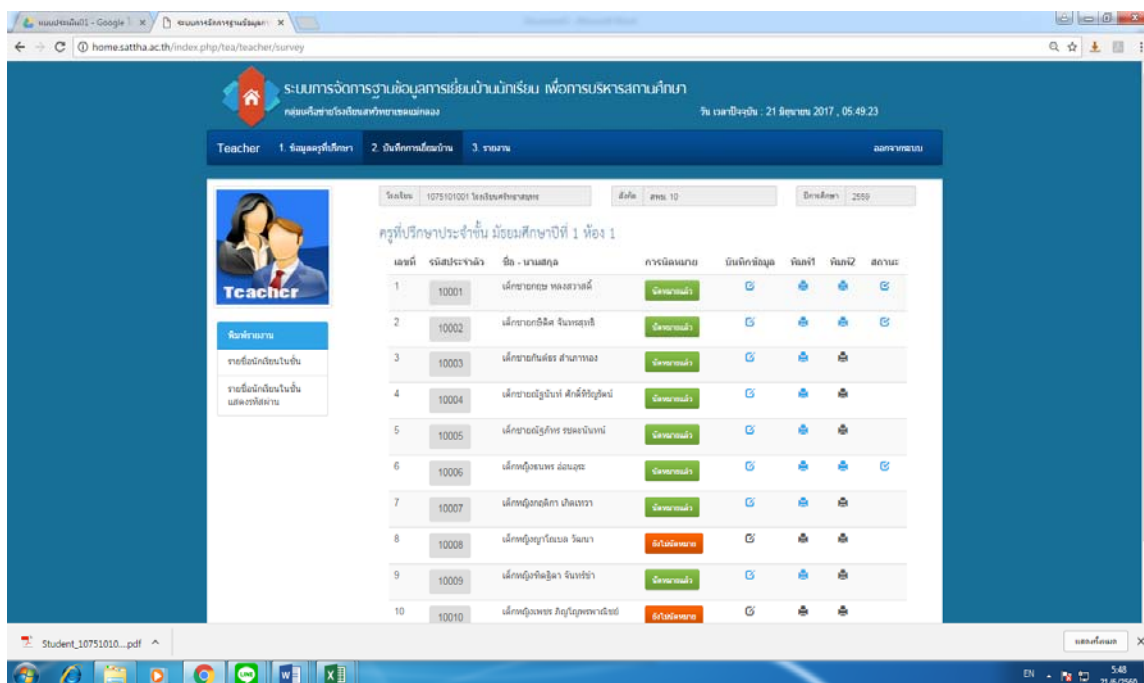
แบบประเมิน01 - Google | ระบบการจัดการฐานข้อมูล

home.sattha.ac.th/index.php/tea/teacher/survey

ระบบการจัดการฐานข้อมูลการเยี่ยมบ้านนักเรียน เพื่อการบริหารสถานศึกษา
กลุ่มเครือข่ายโรงเรียนสหวิทยาเขตแม่กลอง
วัน เวลาปัจจุบัน : 21 มิถุนายน 2017 , 05:49:23

Teacher 1. ข้อมูลครูที่ปรึกษา 2. บันทึกการเยี่ยมบ้าน 3. รายงาน ออกจากระบบ

Teacher

พิมพ์รายงาน
รายชื่อนักเรียนในชั้น
รายชื่อนักเรียนในชั้น แสดงรหัสผ่าน

โรงเรียน 1075101001 โรงเรียนศรัทธาสมุทร สังกัด สพม. 10 ปีการศึกษา 2559

ครูที่ปรึกษาประจำชั้น มัธยมศึกษาปีที่ 1 ห้อง 1

| เลขที่ | รหัสประจำตัว | ชื่อ - นามสกุล | การนัดหมาย | บันทึกข้อมูล | พิมพ์1 | พิมพ์2 | สถานะ |
|---|---|---|---|---|---|---|---|
| 1 | 10001 | เด็กชายกฤษ หลงสวาสดิ์ | นัดหมายแล้ว | | | | |
| 2 | 10002 | เด็กชายกษิดิศ จันทรสุขรี | นัดหมายแล้ว | | | | |
| 3 | 10003 | เด็กชายกันต์ธร สำเภาทอง | นัดหมายแล้ว | | | | |
| 4 | 10004 | เด็กชายณัฐนันท์ ศักดิ์พิกุลรัตน์ | นัดหมายแล้ว | | | | |
| 5 | 10005 | เด็กชายณัฐภัทร ธนดลนันทน์ | นัดหมายแล้ว | | | | |
| 6 | 10006 | เด็กหญิงธนพร อ่อนอุระ | นัดหมายแล้ว | | | | |
| 7 | 10007 | เด็กหญิงกฤติกา เกิดเทวา | นัดหมายแล้ว | | | | |
| 8 | 10008 | เด็กหญิงญาโณเบล วัฒนา | ยังไม่นัดหมาย | | | | |
| 9 | 10009 | เด็กหญิงพิชญ์ลดา จันทร์ขำ | นัดหมายแล้ว | | | | |
| 10 | 10010 | เด็กหญิงเพชร ภิญโญพรพาณิชย์ | ยังไม่นัดหมาย | | | | |

Student_10751010....pdf

แสดงทั้งหมด

EN 5:48 21/6/2560